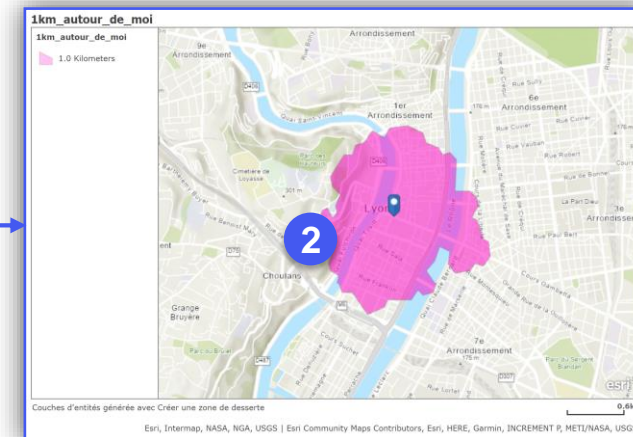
1km_autour_de_moi

1km_autour_de_moi

1.0 Kilometers

9e Arrondissement

Arrondissement

1er Arrondissement

6e Arrondissement

Quai Saint-Vincent

Cimetière de Loyasse

Rue Cuvier

Rue Vauban

Rue Robert

Rue de Bonnel

La Part Dieu

3e Arrondissement

Rue Paul Bert

Lyon

2

Choulans

Grange Bruyère

Cours Gambetta

7e Arrondissement

esri

Couches d'entités générée avec Créer une zone de desserte

0,6k

Esri, Intermap, NASA, NGA, USGS | Esri Community Maps Contributors, Esri, HERE, Garmin, INCREMENT P, METI/NASA, USG